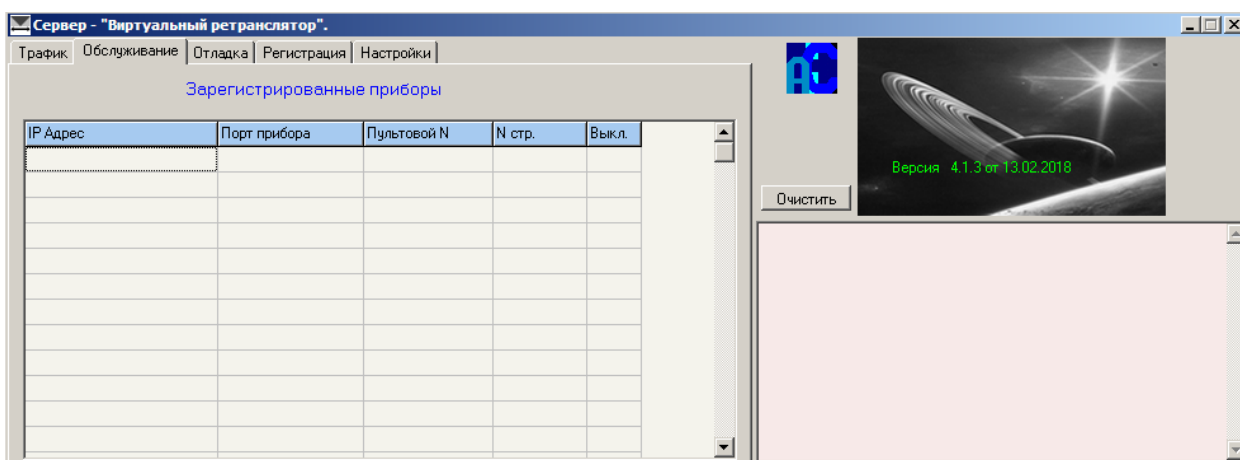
Сервер - "Виртуальный ретранслятор".

Трафик | Обслуживание | Отладка | Регистрация | Настройки

Зарегистрированные приборы

| IP Адрес | Порт прибора | Пультовой N | N стр. | Выкл. |
|---|---|---|---|---|
| | | | | |

Версия 4.1.3 от 13.02.2018

Очистить